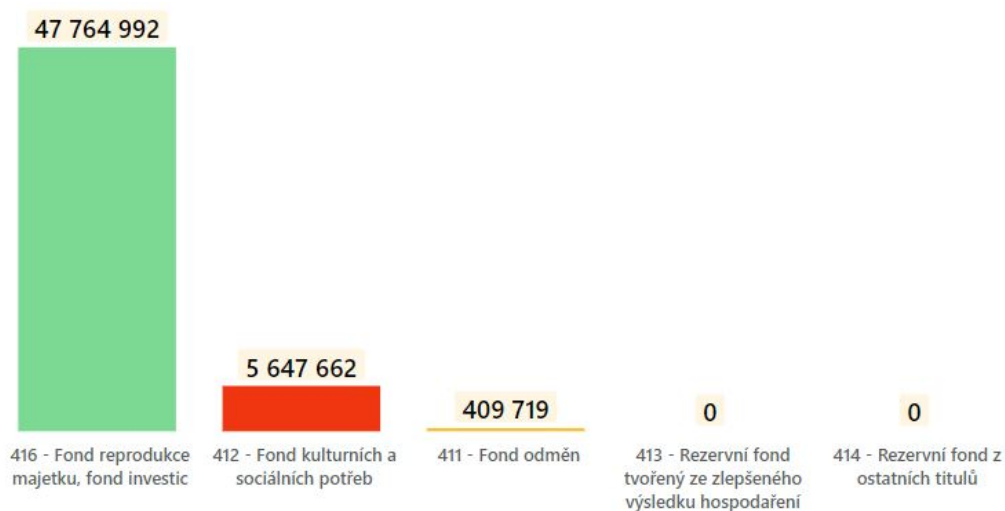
47 764 992

5 647 662

409 719

0

0

416 - Fond reprodukce majetku, fond investic

412 - Fond kulturních a sociálních potřeb

411 - Fond odměn

413 - Rezervní fond tvořený ze zlepšeného výsledku hospodaření

414 - Rezervní fond z ostatních titulů